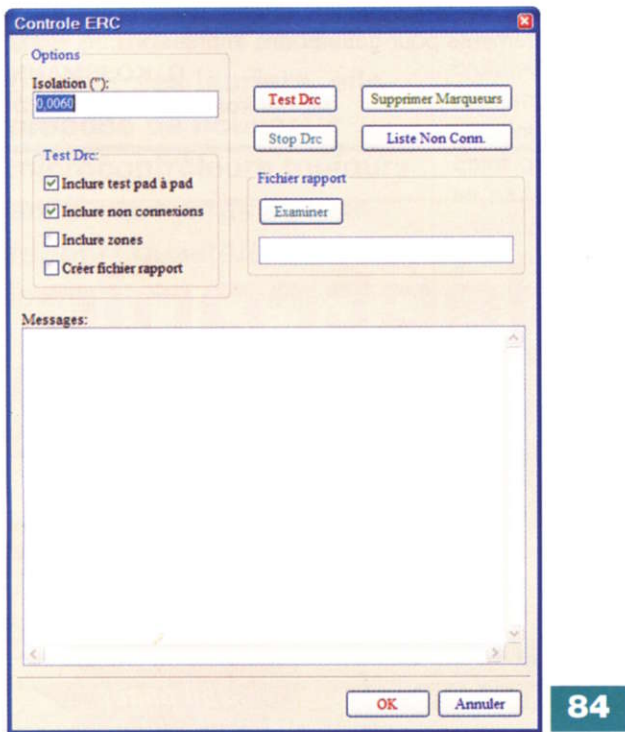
Controle ERC

Options

Isolation ("):

0,0060

Test Drc

Supprimer Marqueurs

Stop Drc

Liste Non Conn.

Test Drc:

Inclure test pad à pad

Inclure non connexions

Inclure zones

Créer fichier rapport

Fichier rapport

Examiner

Messages:

OK

Annuler

84